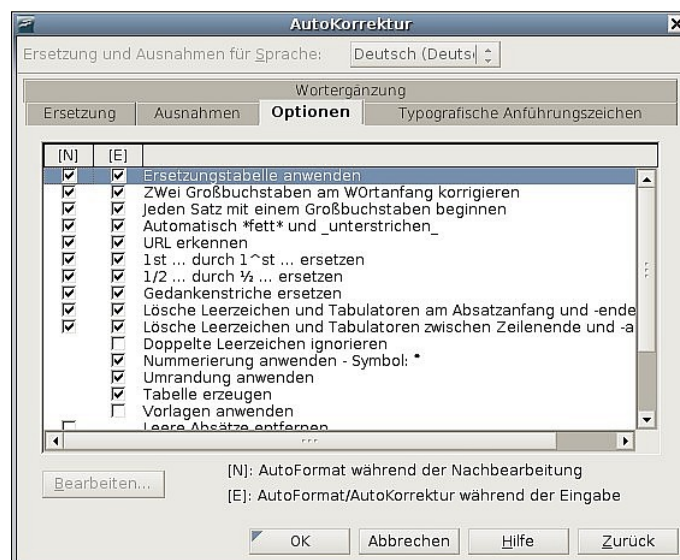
AutoKorrektur

Ersetzung und Ausnahmen für Sprache: Deutsch (Deuts

Wortergänzung

Ersetzung | Ausnahmen | Optionen | Typografische Anführungszeichen

| [N] | [E] | |
|---|---|---|
| ☑ | ☑ | Ersetzungstabelle anwenden |
| ☑ | ☑ | ZWei Großbuchstaben am WOrtanfang korrigieren |
| ☑ | ☑ | Jeden Satz mit einem Großbuchstaben beginnen |
| ☑ | ☑ | Automatisch \*fett\* und \_unterstrichen\_ |
| ☑ | ☑ | URL erkennen |
| ☑ | ☑ | 1st ... durch 1^st ... ersetzen |
| ☑ | ☑ | 1/2 ... durch ½ ... ersetzen |
| ☑ | ☑ | Gedankenstriche ersetzen |
| ☑ | ☑ | Lösche Leerzeichen und Tabulatoren am Absatzanfang und -ende |
| ☑ | ☑ | Lösche Leerzeichen und Tabulatoren zwischen Zeilenende und -a |
| | ☐ | Doppelte Leerzeichen ignorieren |
| | ☑ | Nummerierung anwenden - Symbol: • |
| | ☑ | Umrandung anwenden |
| | ☑ | Tabelle erzeugen |
| | ☐ | Vorlagen anwenden |
| ☐ | | Leere Absätze entfernen |

Bearbeiten...

[N]: AutoFormat während der Nachbearbeitung

[E]: AutoFormat/AutoKorrektur während der Eingabe

OK  Abbrechen  Hilfe  Zurück